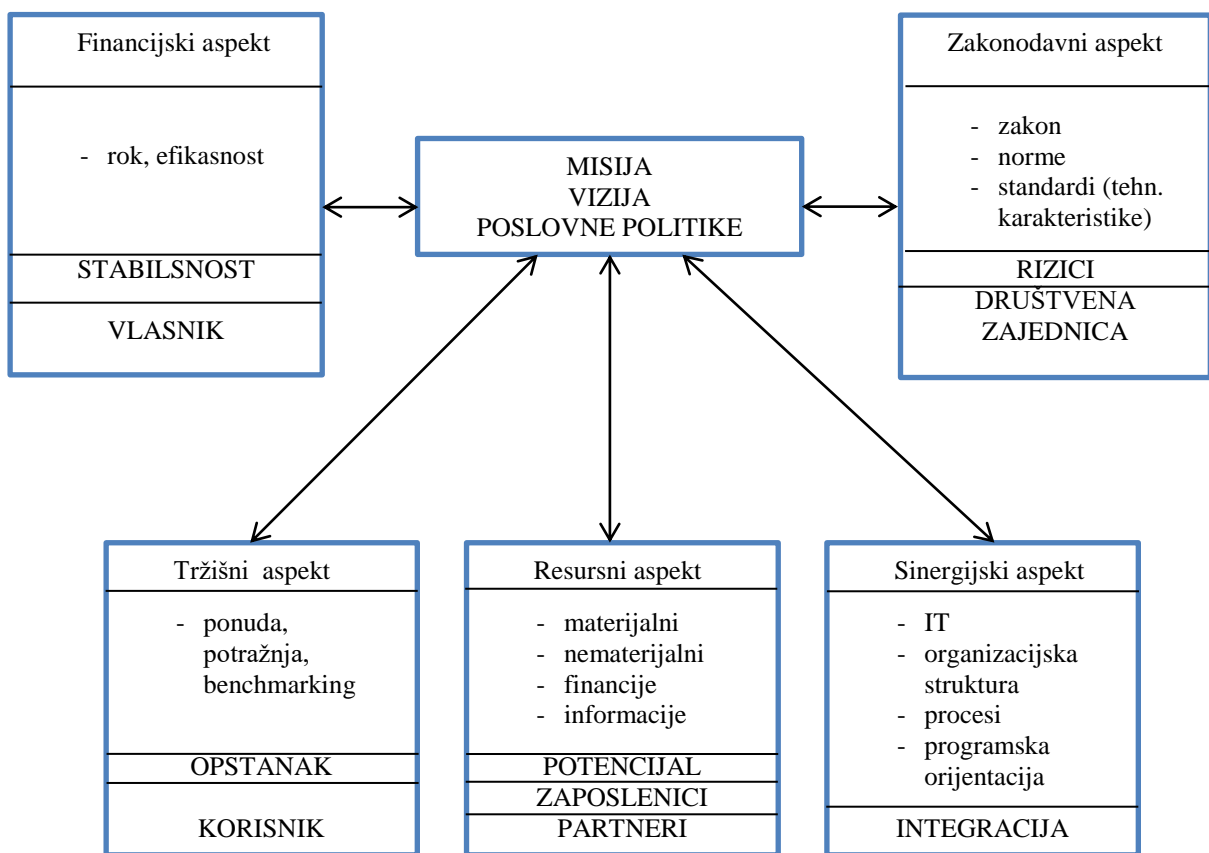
Financijski aspekt

- rok, efikasnost

STABILSNOST

VLASNIK

MISIJA
VIZIJA
POSLOVNE POLITIKE

Zakonodavni aspekt

- zakon
- norme
- standardi (tehn. karakteristike)

RIZICI

DRUŠTVENA ZAJEDNICA

Tržišni aspekt

- ponuda, potražnja, benchmarking

OPSTANAK

KORISNIK

Resursni aspekt

- materijalni
- nematerijalni
- financije
- informacije

POTENCIJAL

ZAPOSLENICI

PARTNERI

Sinergijski aspekt

- IT
- organizacijska struktura
- procesi
- programska orijentacija

INTEGRACIJA